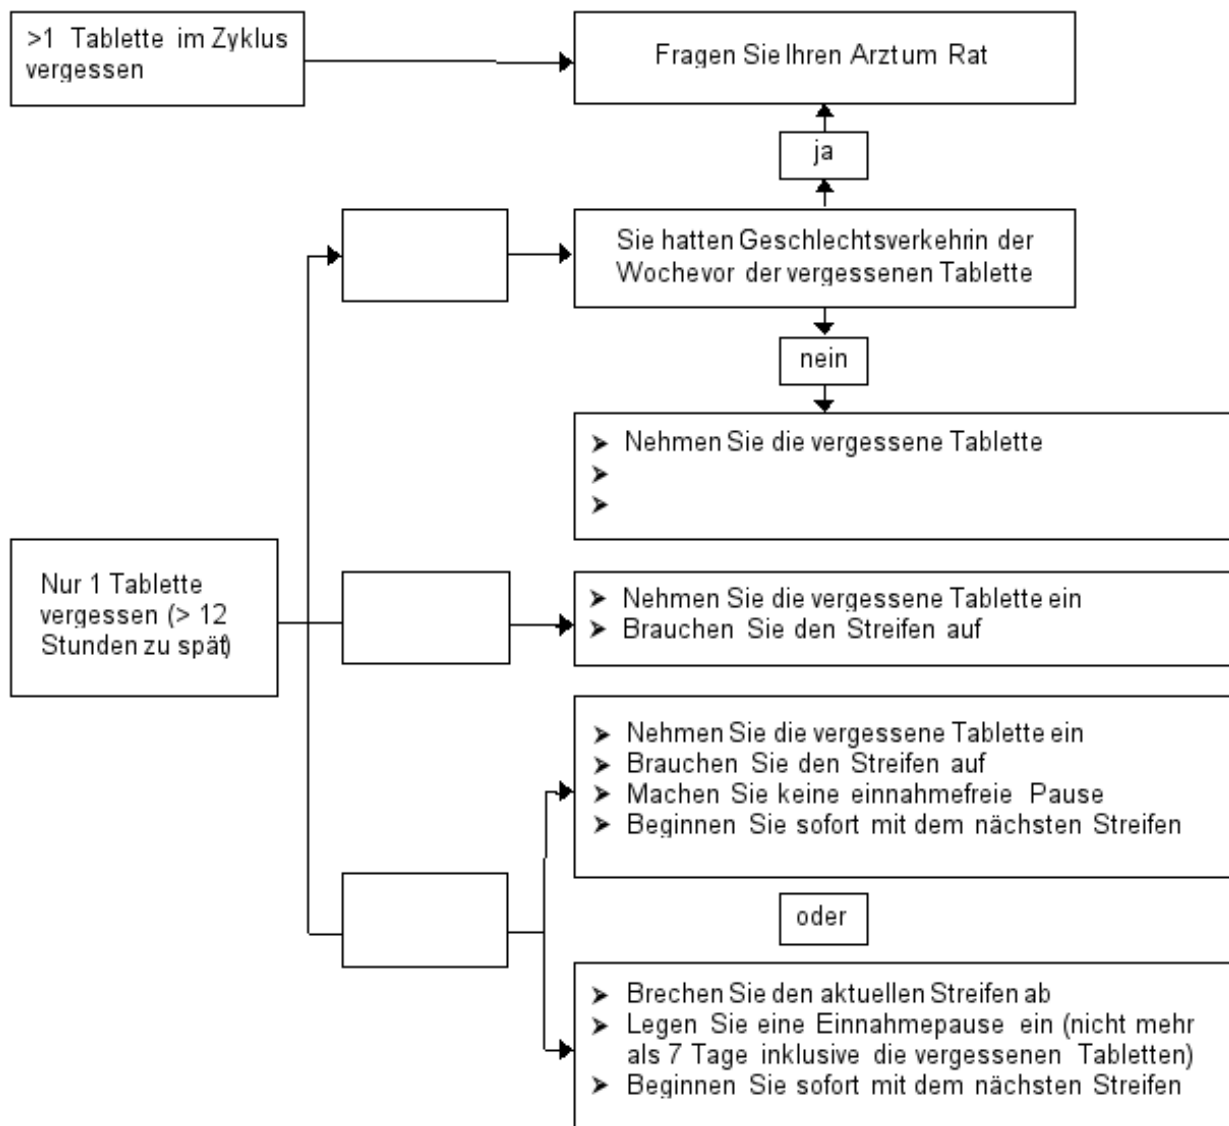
>1 Tablette im Zyklus vergessen

Fragen Sie Ihren Arztum Rat

ja

Sie hatten Geschlechtsverkehrin der Wochevor der vergessenen Tablette

nein

➤ Nehmen Sie die vergessene Tablette
➤
➤

Nur 1 Tablette vergessen (> 12 Stunden zu spät)

➤ Nehmen Sie die vergessene Tablette ein
➤ Brauchen Sie den Streifen auf

➤ Nehmen Sie die vergessene Tablette ein
➤ Brauchen Sie den Streifen auf
➤ Machen Sie keine einnahmefreie Pause
➤ Beginnen Sie sofort mit dem nächsten Streifen

oder

➤ Brechen Sie den aktuellen Streifen ab
➤ Legen Sie eine Einnahmepause ein (nicht mehr als 7 Tage inklusive die vergessenen Tabletten)
➤ Beginnen Sie sofort mit dem nächsten Streifen